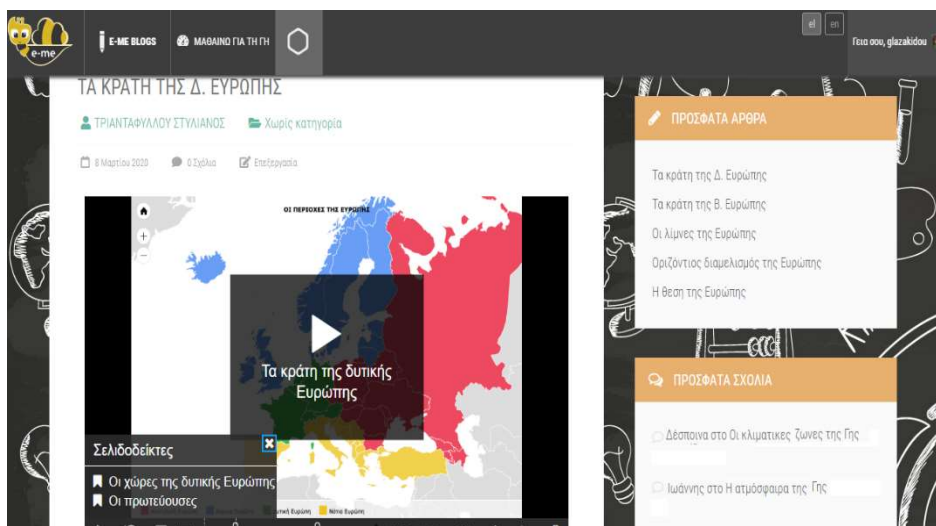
e-me

E-ME BLOGS

ΜΑΘΑΙΝΩ ΓΙΑ ΤΗ ΓΗ

el en

Γεια σου, glazakidou

ΤΑ ΚΡΑΤΗ ΤΗΣ Δ. ΕΥΡΩΠΗΣ

ΤΡΙΑΝΤΑΦΥΛΛΟΥ ΣΤΥΛΙΑΝΟΣ

Χωρίς κατηγορία

8 Μαρτίου 2020

0 Σχόλια

Επεξεργασία

ΟΙ ΠΕΡΙΟΧΕΣ ΤΗΣ ΕΥΡΩΠΗΣ

Τα κράτη της δυτικής Ευρώπης

Σελιδοδείκτες

Οι χώρες της δυτικής Ευρώπης

Οι πρωτεύουσες

Νότια Ευρώπη

ΠΡΟΣΦΑΤΑ ΑΡΘΡΑ

Τα κράτη της Δ. Ευρώπης

Τα κράτη της Β. Ευρώπης

Οι λίμνες της Ευρώπης

Οριζόντιος διαμελισμός της Ευρώπης

Η θεση της Ευρώπης

ΠΡΟΣΦΑΤΑ ΣΧΟΛΙΑ

Δέσποινα στο Οι κλιματικες ζώνες της Γης

Ιωάννης στο Η ατμόσφαιρα της Γης